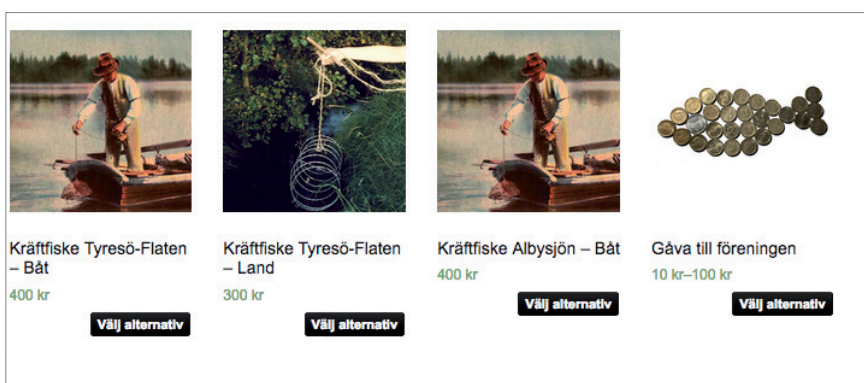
Kräftfiske Tyresö-Flaten – Båt
400 kr
Välj alternativ

Kräftfiske Tyresö-Flaten – Land
300 kr
Välj alternativ

Kräftfiske Albysjön – Båt
400 kr
Välj alternativ

Gåva till föreningen
10 kr–100 kr
Välj alternativ